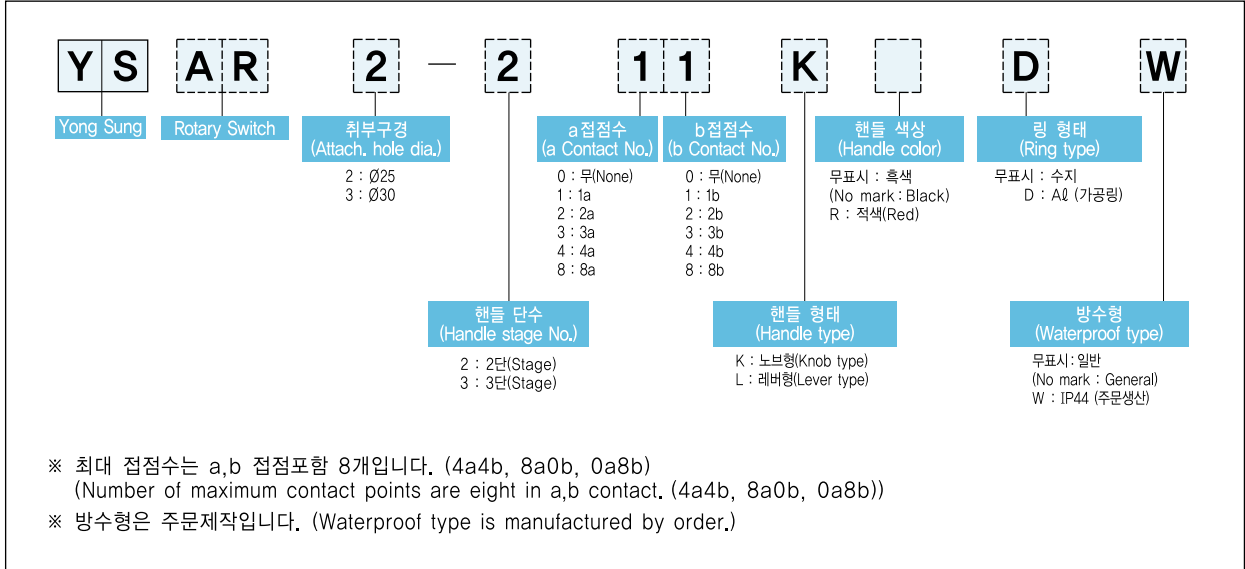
Y S A R 2 — 2 1 1 K D W

Yong Sung

Rotary Switch

취부구경
(Attach. hole dia.)
2 : Ø25
3 : Ø30

a접점수
(a Contact No.)
0 : 무(None)
1 : 1a
2 : 2a
3 : 3a
4 : 4a
8 : 8a

b접점수
(b Contact No.)
0 : 무(None)
1 : 1b
2 : 2b
3 : 3b
4 : 4b
8 : 8b

핸들 색상
(Handle color)
무표시 : 흑색
(No mark : Black)
R : 적색(Red)

링 형태
(Ring type)
무표시 : 수지
D : Aℓ (가공링)

핸들 단수
(Handle stage No.)
2 : 2단(Stage)
3 : 3단(Stage)

핸들 형태
(Handle type)
K : 노브형(Knob type)
L : 레버형(Lever type)

방수형
(Waterproof type)
무표시 : 일반
(No mark : General)
W : IP44 (주문생산)

※ 최대 접점수는 a,b 접점포함 8개입니다. (4a4b, 8a0b, 0a8b)
(Number of maximum contact points are eight in a,b contact. (4a4b, 8a0b, 0a8b))
※ 방수형은 주문제작입니다. (Waterproof type is manufactured by order.)